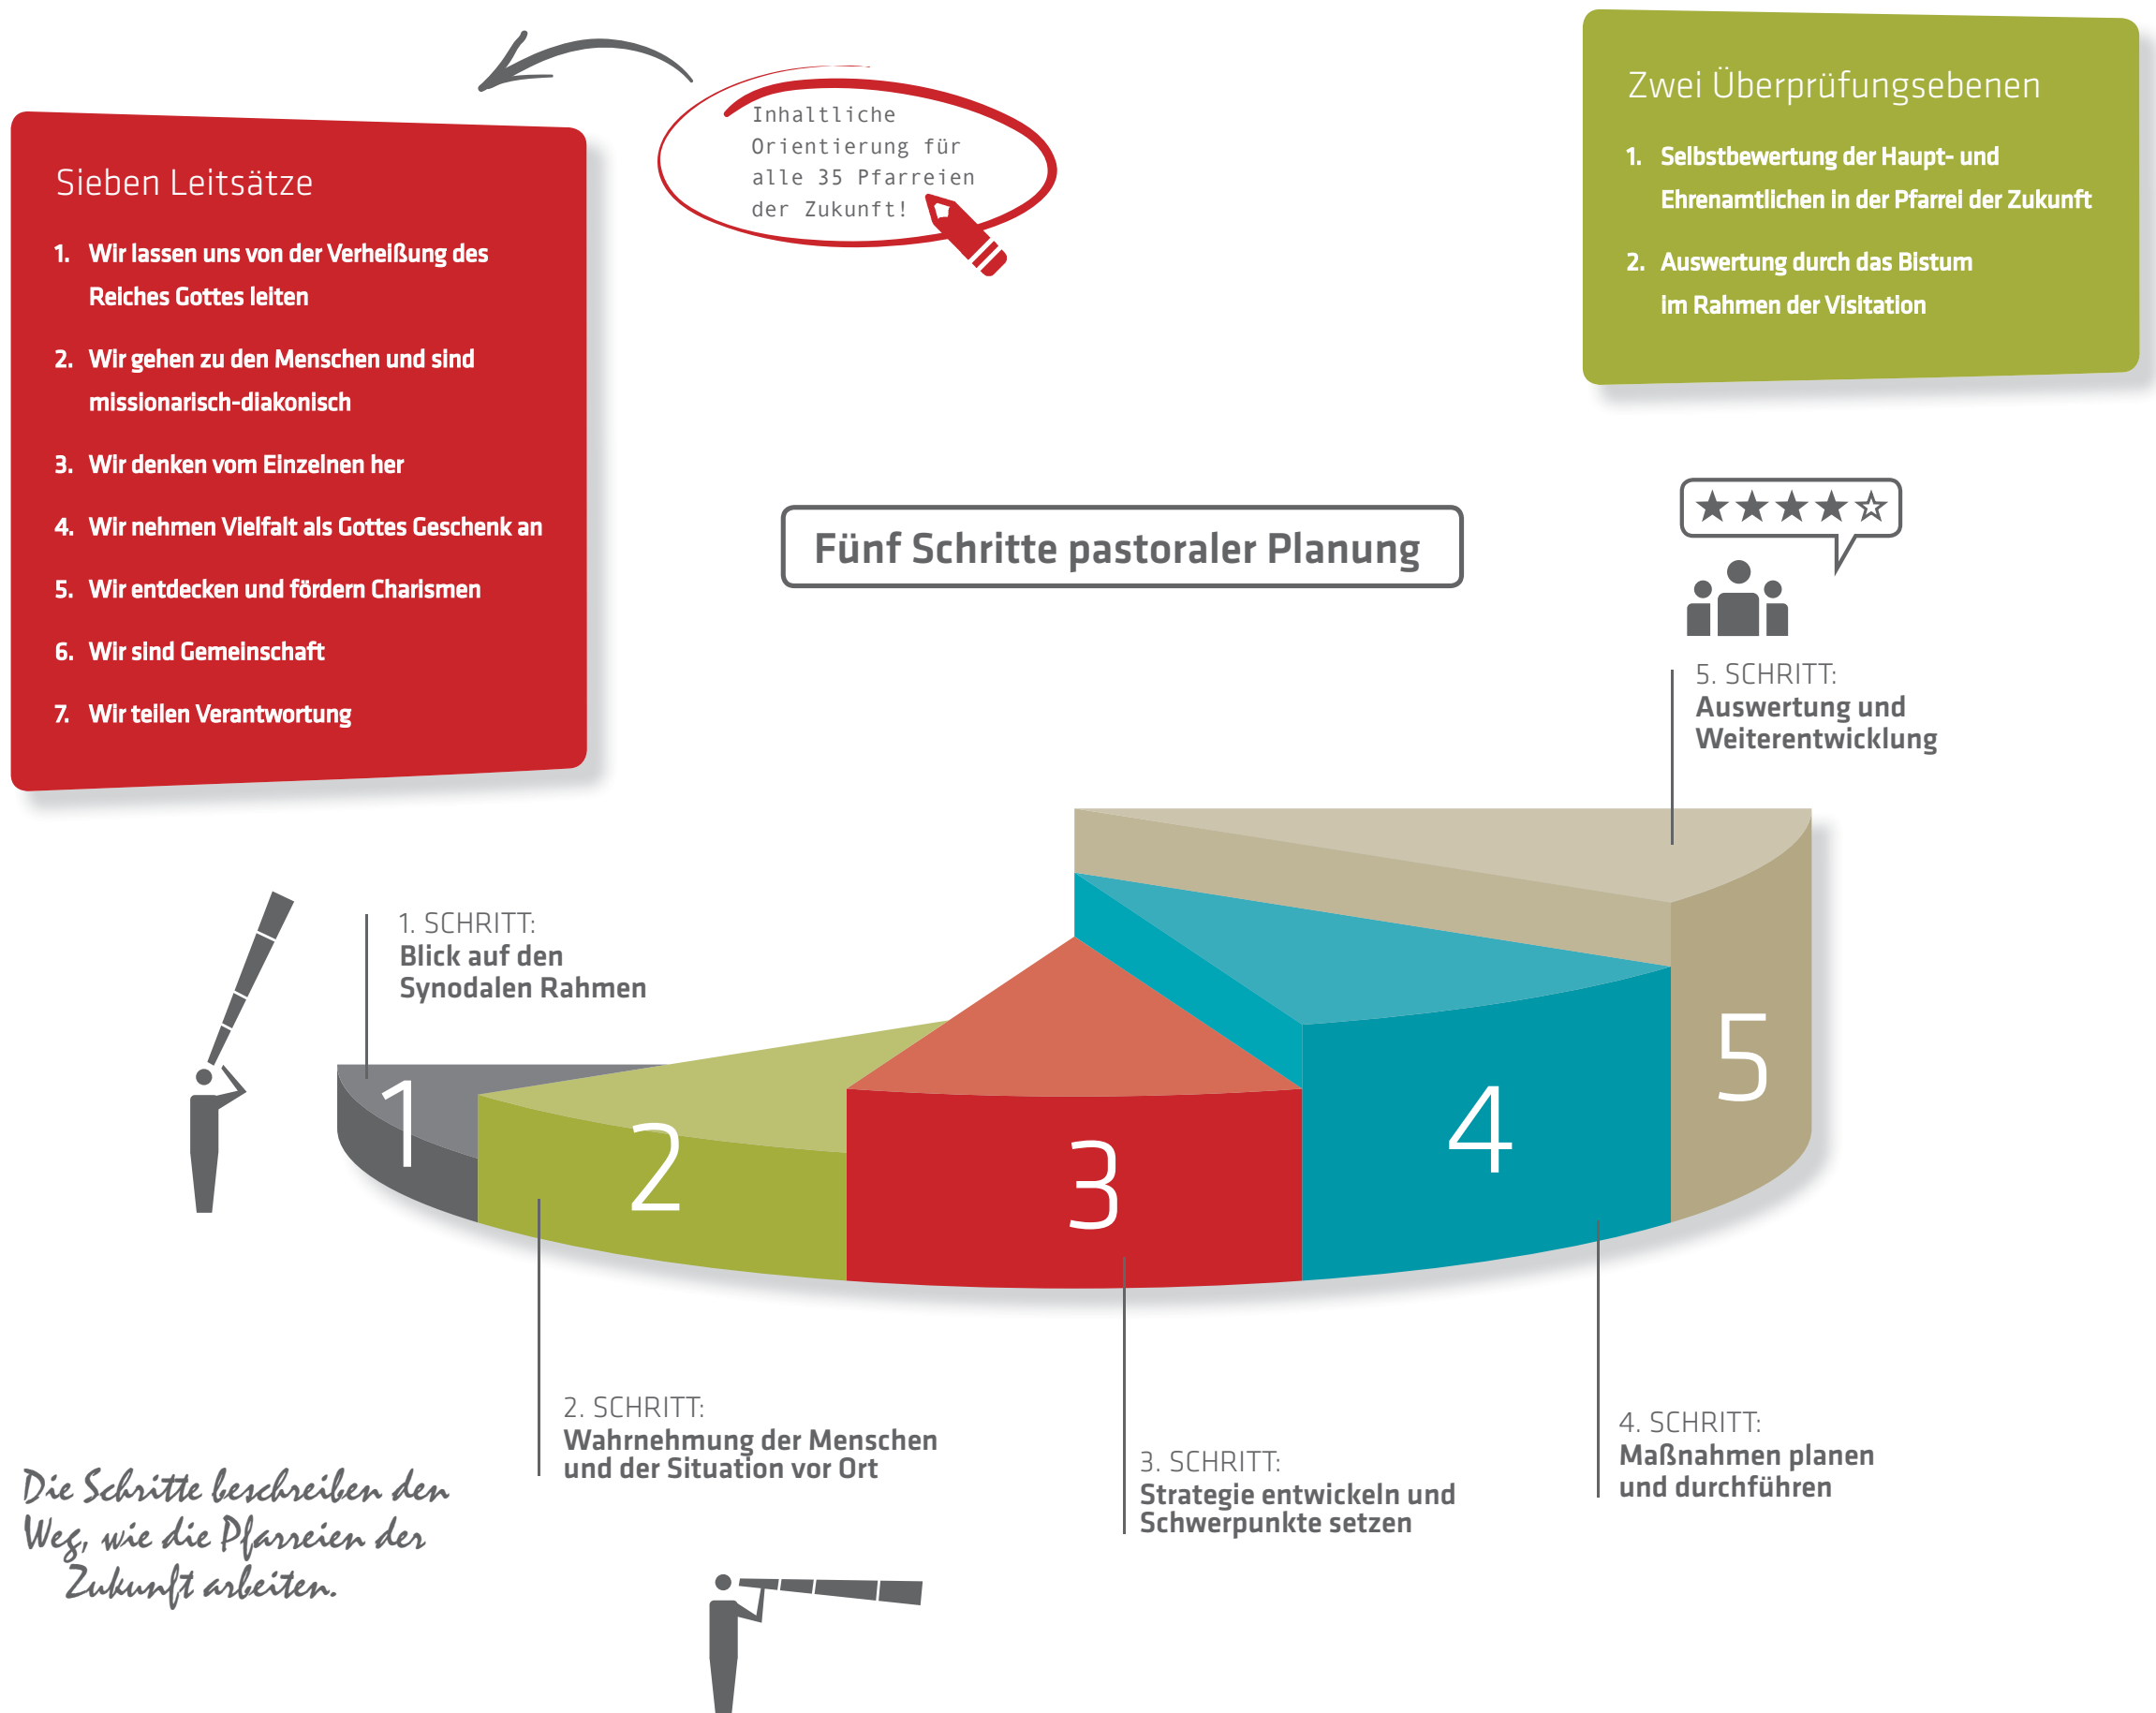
Sieben Leitsätze

1. Wir lassen uns von der Verheißung des Reiches Gottes leiten
2. Wir gehen zu den Menschen und sind missionarisch-diakonisch
3. Wir denken vom Einzelnen her
4. Wir nehmen Vielfalt als Gottes Geschenk an
5. Wir entdecken und fördern Charismen
6. Wir sind Gemeinschaft
7. Wir teilen Verantwortung

Inhaltliche Orientierung für alle 35 Pfarreien der Zukunft!

Zwei Überprüfungsebenen

1. Selbstbewertung der Haupt- und Ehrenamtlichen in der Pfarrei der Zukunft
2. Auswertung durch das Bistum im Rahmen der Visitation

Fünf Schritte pastoraler Planung

★★★★☆

5. SCHRITT:
Auswertung und Weiterentwicklung

1. SCHRITT:
Blick auf den Synodalen Rahmen

1
2
3
4
5

2. SCHRITT:
Wahrnehmung der Menschen und der Situation vor Ort

3. SCHRITT:
Strategie entwickeln und Schwerpunkte setzen

4. SCHRITT:
Maßnahmen planen und durchführen

Die Schritte beschreiben den Weg, wie die Pfarreien der Zukunft arbeiten.